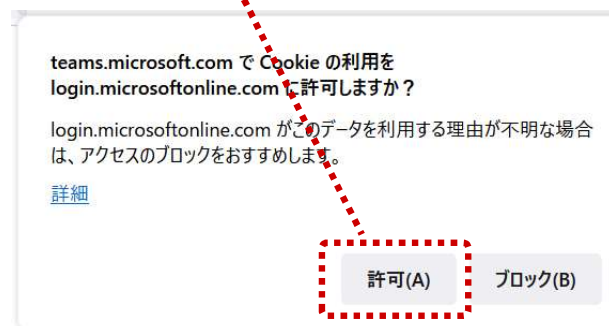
teams.microsoft.com で Cookie の利用を login.microsoftonline.com に許可しますか？

login.microsoftonline.com がこのデータを利用する理由が不明な場合は、アクセスのブロックをおすすめします。

詳細

許可(A)

ブロック(B)